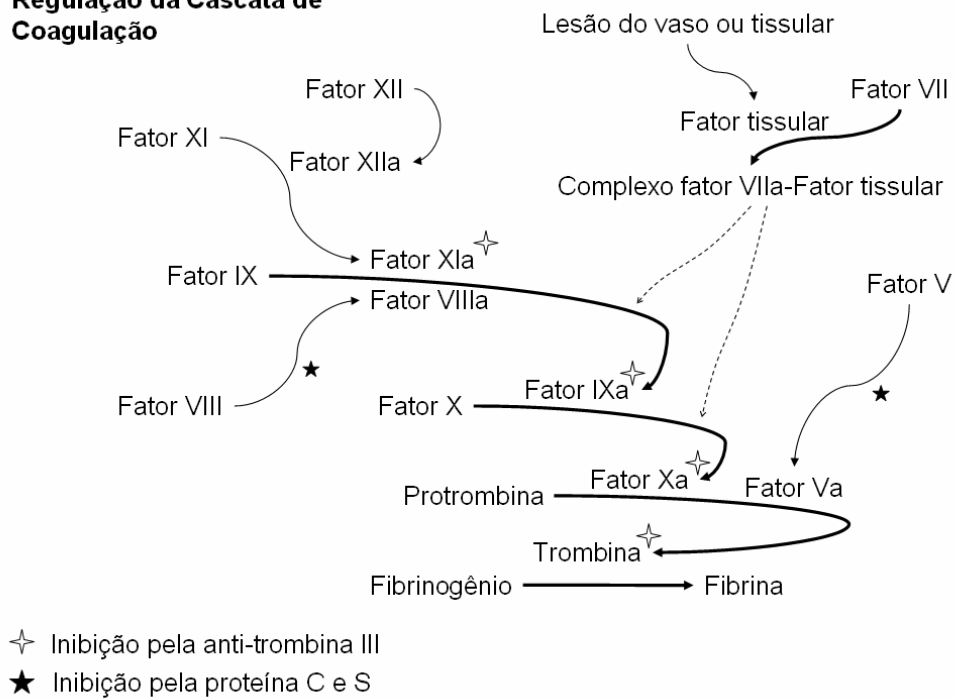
Regulação da Cascata de Coagulação

Lesão do vaso ou tissular

Fator VII

Fator tissular

Complexo fator VIIa-Fator tissular

Fator XII

Fator XIIa

Fator XI

Fator XIa

Fator IX

Fator VIIIa

Fator V

Fator VIII

Fator IXa

Fator X

Fator Xa

Fator Va

Protrombina

Trombina

Fibrinogênio

Fibrina

Inibição pela anti-trombina III

Inibição pela proteína C e S